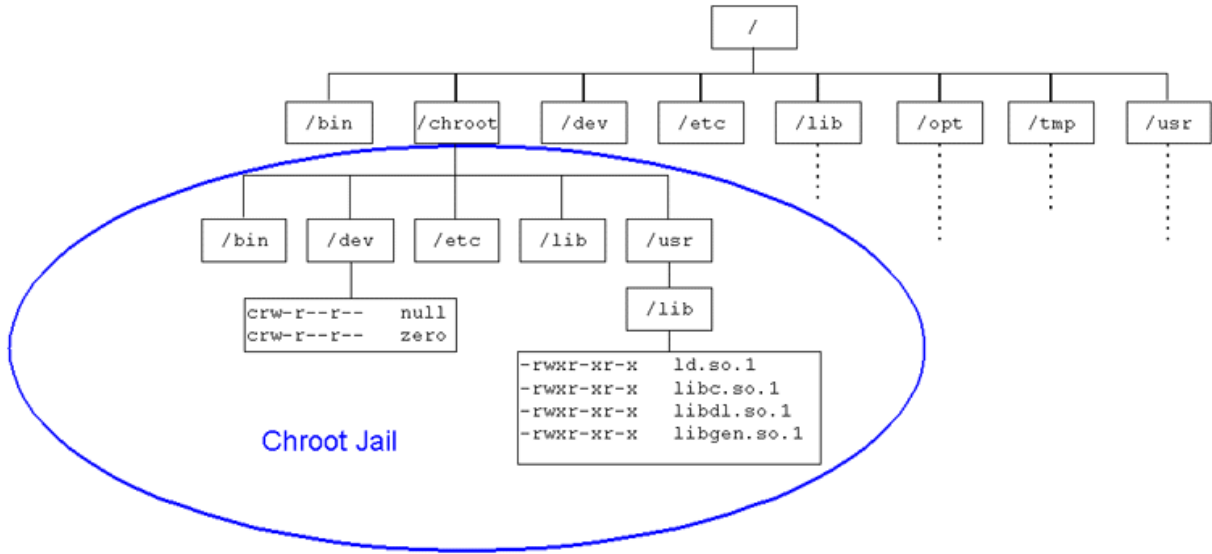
/

/bin
/chroot
/dev
/etc
/lib
/opt
/tmp
/usr

/bin
/dev
/etc
/lib
/usr

crw-r--r-- null
crw-r--r-- zero

/lib

-rwxr-xr-x ld.so.1
-rwxr-xr-x libc.so.1
-rwxr-xr-x libdl.so.1
-rwxr-xr-x libgen.so.1

Chroot Jail